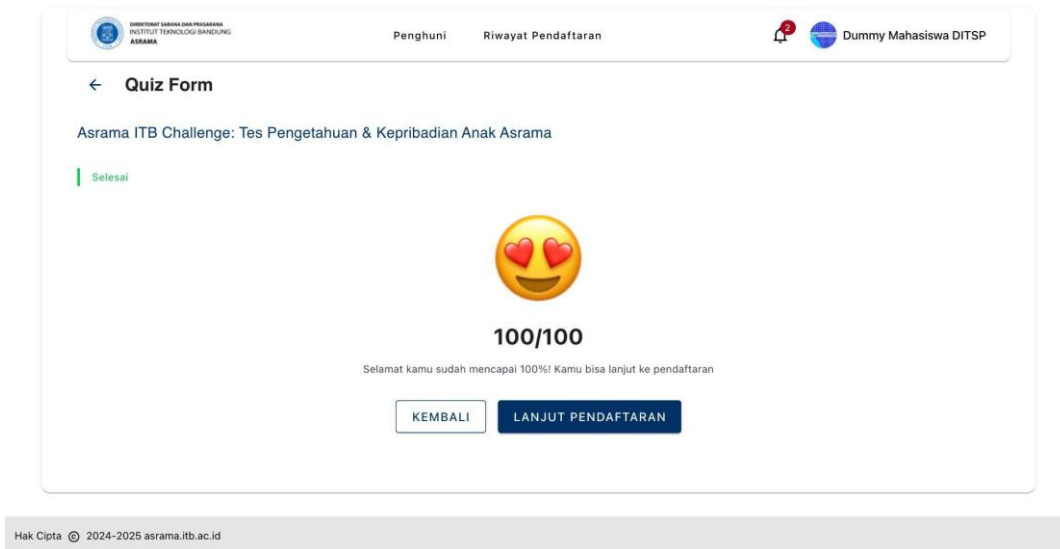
DIREKTORAT SARANA DAN PRASARANA
INSTITUT TEKNOLOGI BANDUNG
ASRAMA

Penghuni Riwayat Pendaftaran

2

Dummy Mahasiswa DITSP

← Quiz Form

Asrama ITB Challenge: Tes Pengetahuan & Kepribadian Anak Asrama

Selesai

100/100

Selamat kamu sudah mencapai 100%! Kamu bisa lanjut ke pendaftaran

KEMBALI LANJUT PENDAFTARAN

Hak Cipta © 2024-2025 asrama.itb.ac.id